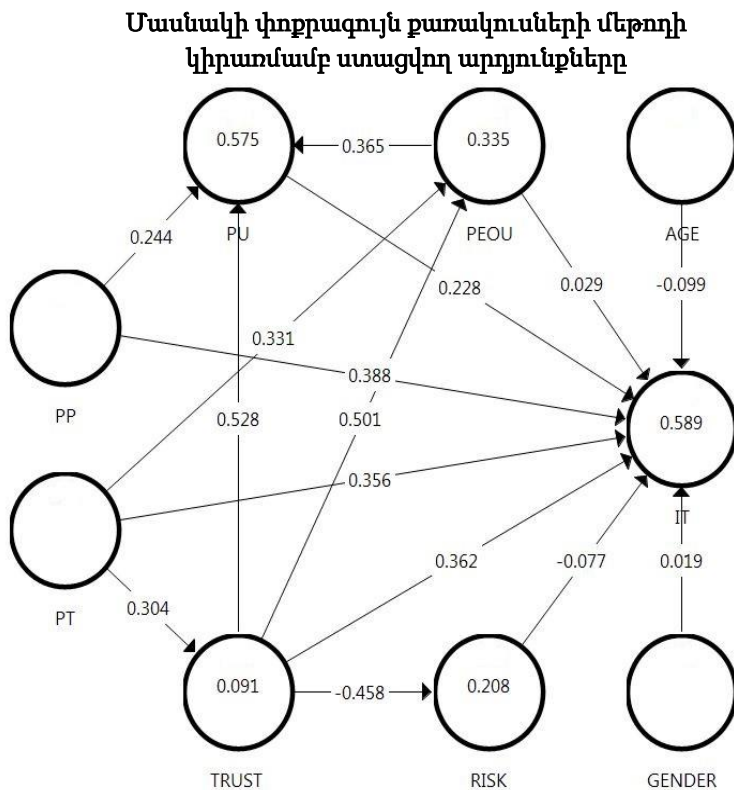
Մասնակի փոքրագույն քառակուսիների մեթոդի կիրառմամբ ստացվող արդյունքները

0.575

PU

0.365

0.335

PEOU

AGE

0.244

0.228

0.029

-0.099

0.331

0.388

PP

0.528

0.501

0.589

0.356

IT

0.362

-0.077

0.019

PT

0.304

0.091

-0.458

0.208

TRUST

RISK

GENDER